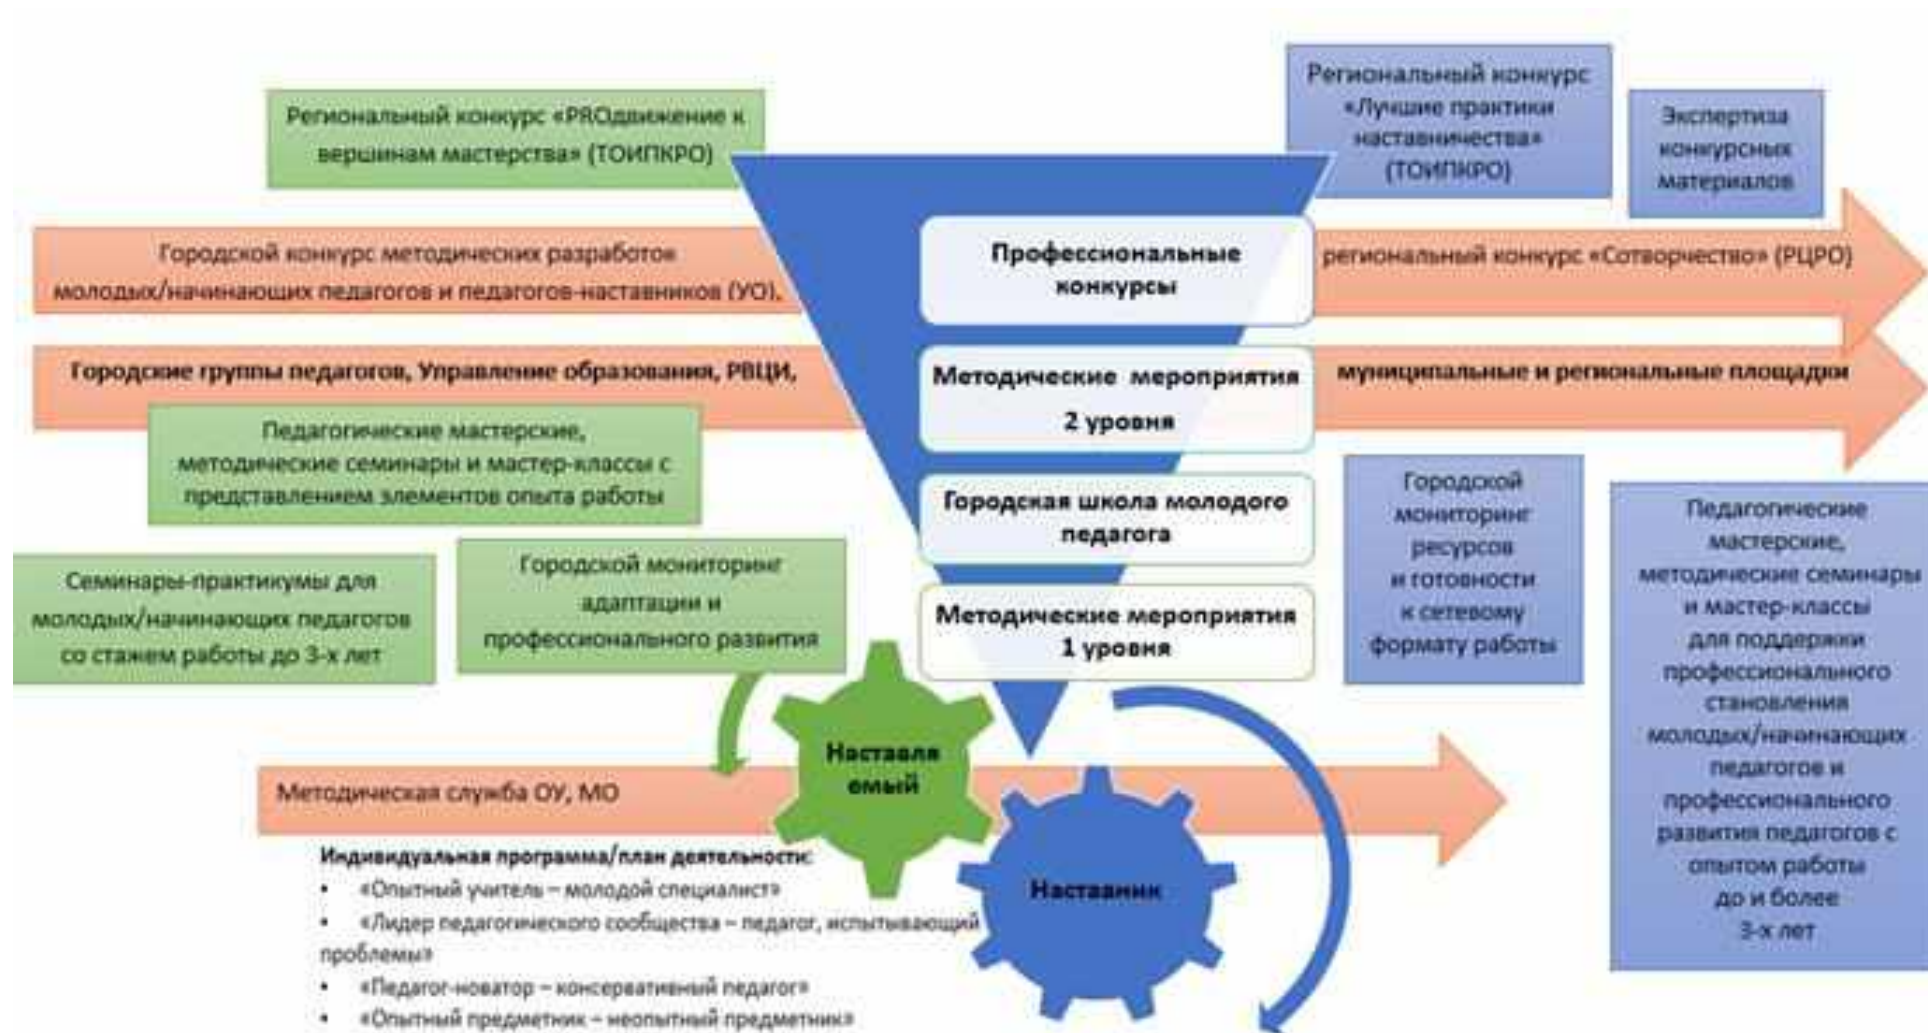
Региональный конкурс «PROдвижение к вершинам мастерства» (ТОИПКРО)

Региональный конкурс «Лучшие практики наставничества» (ТОИПКРО)

Экспертиза конкурсных материалов

Городской конкурс методических разработок молодых/начинающих педагогов и педагогов-наставников (УО),

Профессиональные конкурсы

региональный конкурс «Сотворчество» (РЦРО)

Городские группы педагогов, Управление образования, РВЦИ,

Методические мероприятия 2 уровня

муниципальные и региональные площадки

Педагогические мастерские, методические семинары и мастер-классы с представлением элементов опыта работы

Городская школа молодого педагога

Городской мониторинг ресурсов и готовности к сетевому формату работы

Педагогические мастерские, методические семинары и мастер-классы для поддержки профессионального становления молодых/начинающих педагогов и профессионального развития педагогов с опытом работы до и более 3-х лет

Семинары-практикумы для молодых/начинающих педагогов со стажем работы до 3-х лет

Городской мониторинг адаптации и профессионального развития

Методические мероприятия 1 уровня

Наставляемый

Методическая служба ОУ, МО

Наставник

Индивидуальная программа/план деятельности:
• «Опытный учитель – молодой специалист»
• «Лидер педагогического сообщества – педагог, испытывающий проблемы»
• «Педагог-новатор – консервативный педагог»
• «Опытный предметник – неопытный предметник»